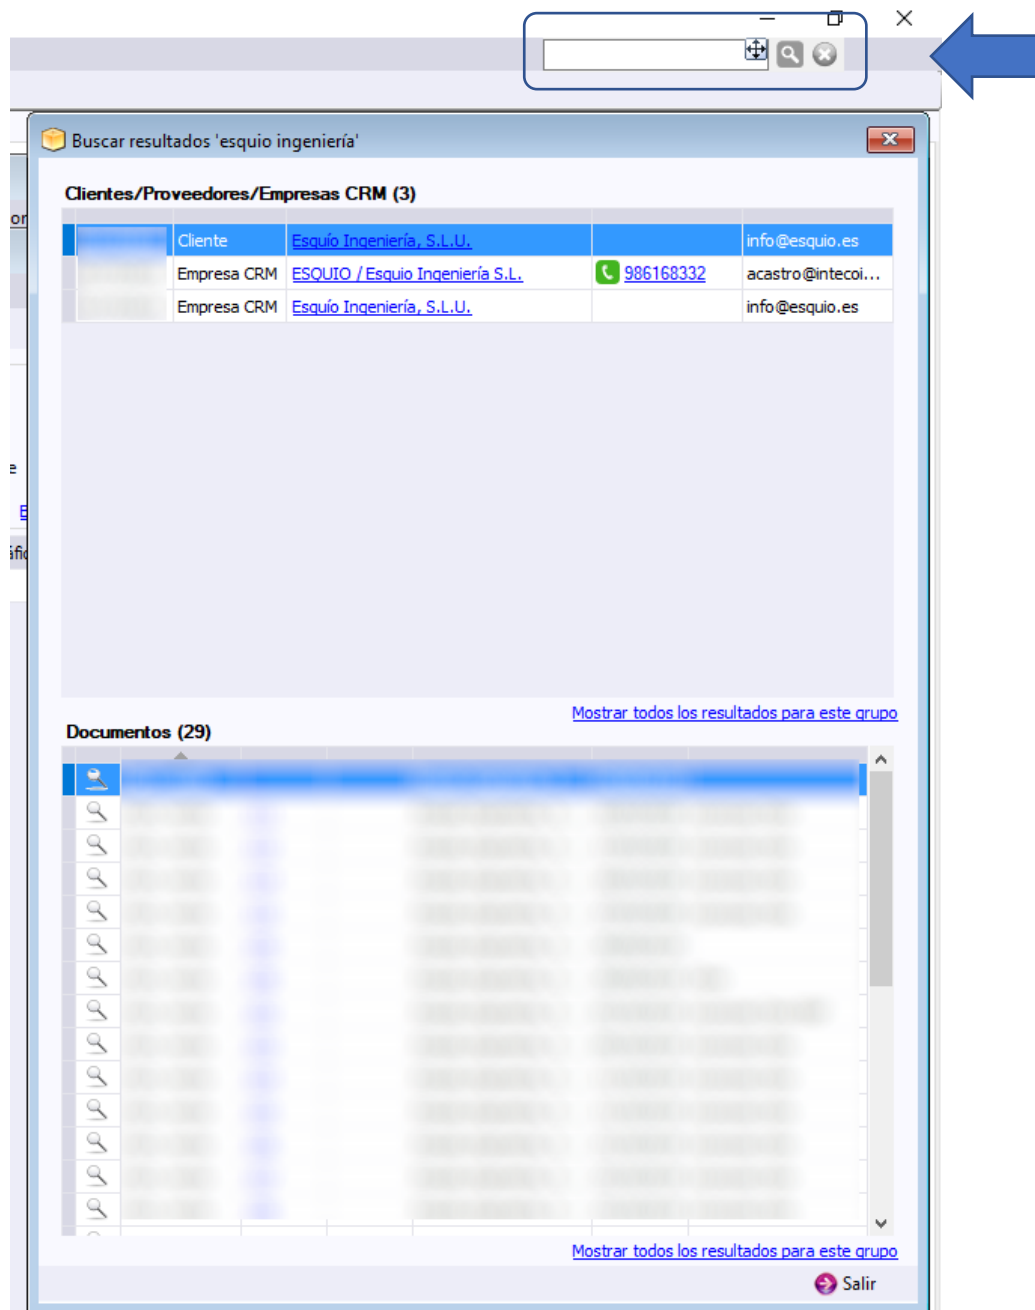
Buscar resultados 'esquio ingeniería'

Clientes/Proveedores/Empresas CRM (3)

| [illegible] | Cliente | Esquío Ingeniería, S.L.U. | | info@esquio.es |
|---|---|---|---|---|
| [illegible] | Empresa CRM | ESQUIO / Esquio Ingeniería S.L. | 986168332 | acastro@intecoi... |
| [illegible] | Empresa CRM | Esquío Ingeniería, S.L.U. | | info@esquio.es |

Mostrar todos los resultados para este grupo

Documentos (29)

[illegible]

Mostrar todos los resultados para este grupo

Salir